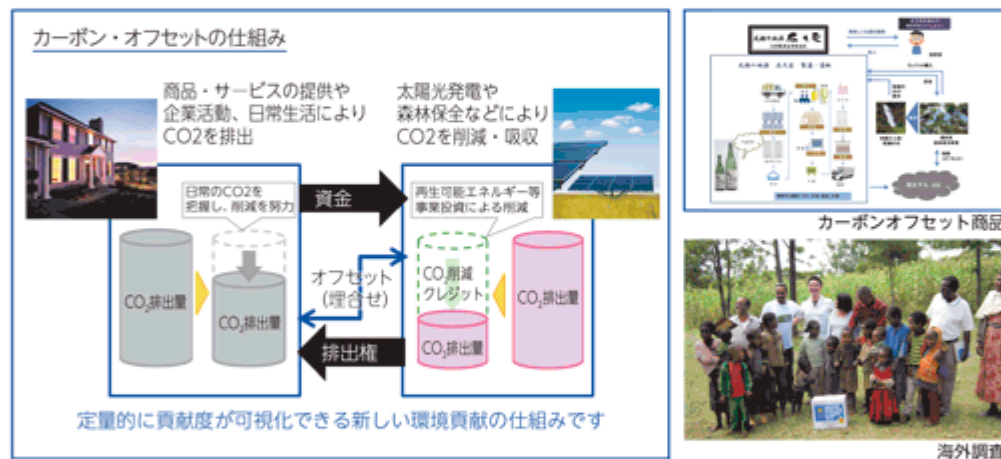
カーボン・オフセットの仕組み

商品・サービスの提供や企業活動、日常生活により$CO_2$を排出

太陽光発電や森林保全などにより$CO_2$を削減・吸収

日常の$CO_2$を把握し、削減を努力

資金

再生可能エネルギー等事業投資による削減

$CO_2$排出量

$CO_2$排出量

オフセット（埋合せ）

$CO_2$削減クレジット

$CO_2$排出量

$CO_2$排出量

排出権

定量的に貢献度が可視化できる新しい環境貢献の仕組みです

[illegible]

カーボンオフセット商品

海外調査